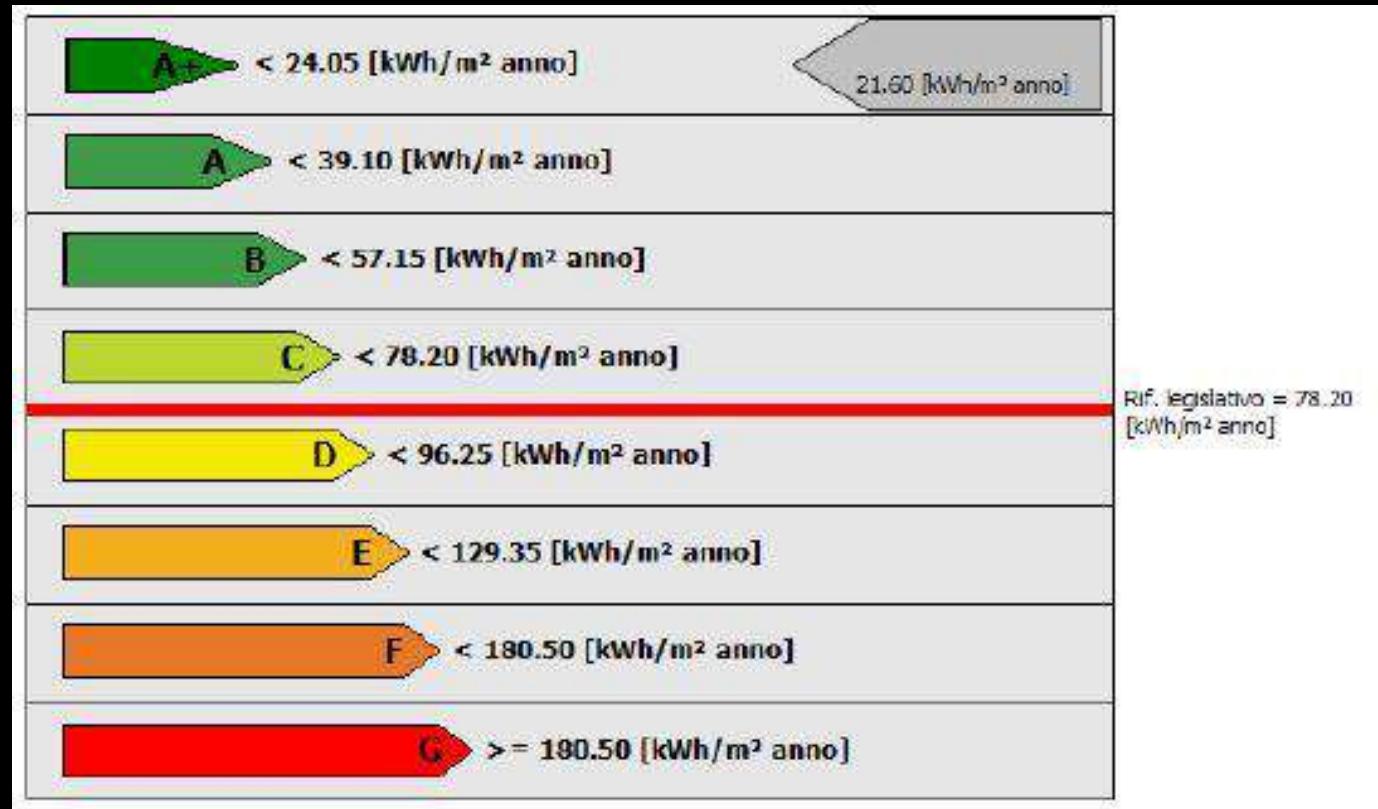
A+ < 24.05 [kWh/m² anno]

21.60 [kWh/m² anno]

A < 39.10 [kWh/m² anno]

B < 57.15 [kWh/m² anno]

C < 78.20 [kWh/m² anno]

Rif. legislativo = 78.20 [kWh/m² anno]

D < 96.25 [kWh/m² anno]

E < 129.35 [kWh/m² anno]

F < 180.50 [kWh/m² anno]

G >= 180.50 [kWh/m² anno]